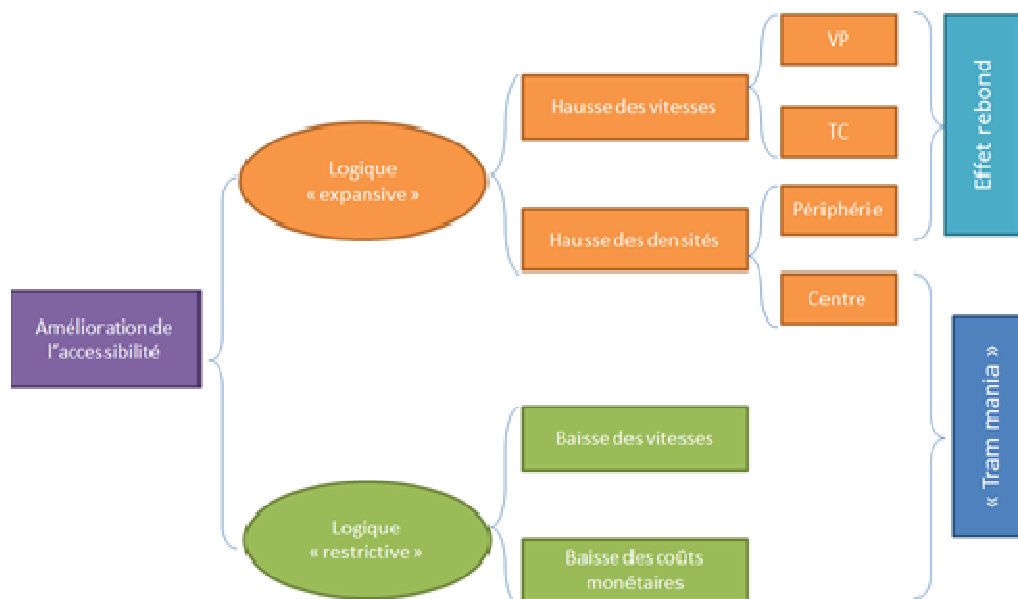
Amélioration de l'accessibilité

Logique « expansive »

Hausse des vitesses

VP

TC

Hausse des densités

Périphérie

Centre

Effet rebond

Logique « restrictive »

Baisse des vitesses

Baisse des coûts monétaires

« Tram mania »